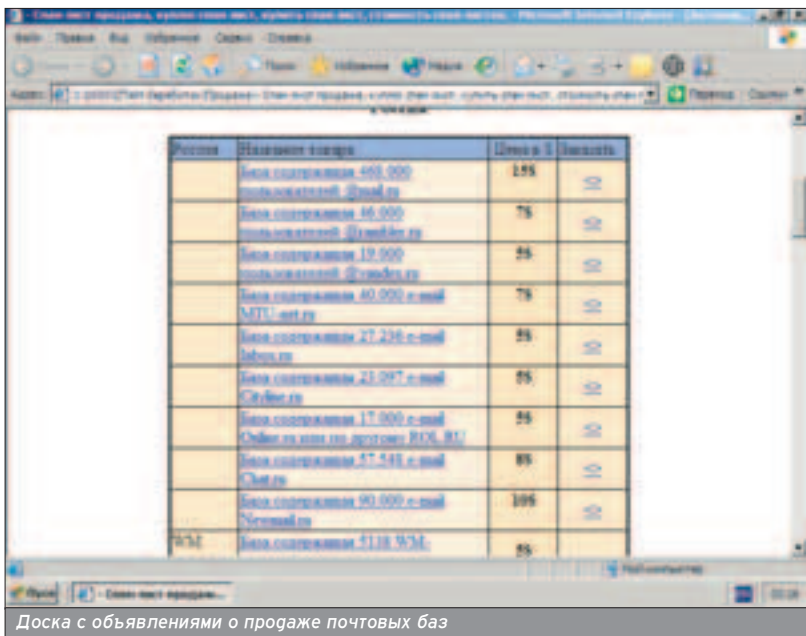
Файл Правка Вид Избранное Сервис Справка

Назад Поиск Избранное Медиа

Адрес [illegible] Переход Ссылки

| Рубрика | Название товара | Цена в $ | Заказать |
|---|---|---|---|
| | База содержащая 460.000 пользователей @mail.ru | 155 | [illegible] |
| | База содержащая 46.000 пользователей @rambler.ru | 75 | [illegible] |
| | База содержащая 19.000 пользователей @yandex.ru | 55 | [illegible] |
| | База содержащая 40.000 e-mail MTU-net.ru | 75 | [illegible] |
| | База содержащая 27.236 e-mail Inbox.ru | 55 | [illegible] |
| | База содержащая 23.097 e-mail Cityline.ru | 55 | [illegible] |
| | База содержащая 17.000 e-mail Online.ru или по другому ROL.RU | 55 | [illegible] |
| | База содержащая 57.548 e-mail Chat.ru | 85 | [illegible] |
| | База содержащая 90.000 e-mail Newmail.ru | 105 | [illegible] |
| WM | База содержащая 5118 WM- | 55 | |

Интернет

Пуск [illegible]

Доска с объявлениями о продаже почтовых баз